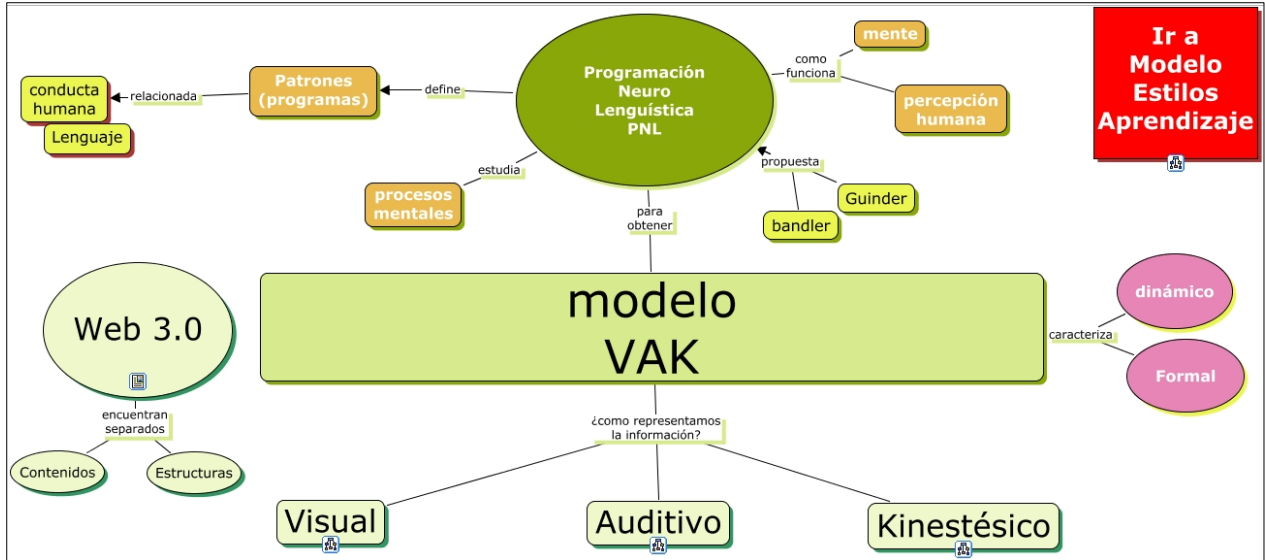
Programación Neuro Lenguística PNL

Patrones (programas)

define

conducta humana

relacionada

Lenguaje

como funciona

mente

percepción humana

estudia

procesos mentales

propuesta

Guinder

bandler

para obtener

Ir a Modelo Estilos Aprendizaje

modelo VAK

Web 3.0

encuentran separados

Contenidos

Estructuras

caracteriza

dinámico

Formal

¿como representamos la información?

Visual

Auditivo

Kinestésico